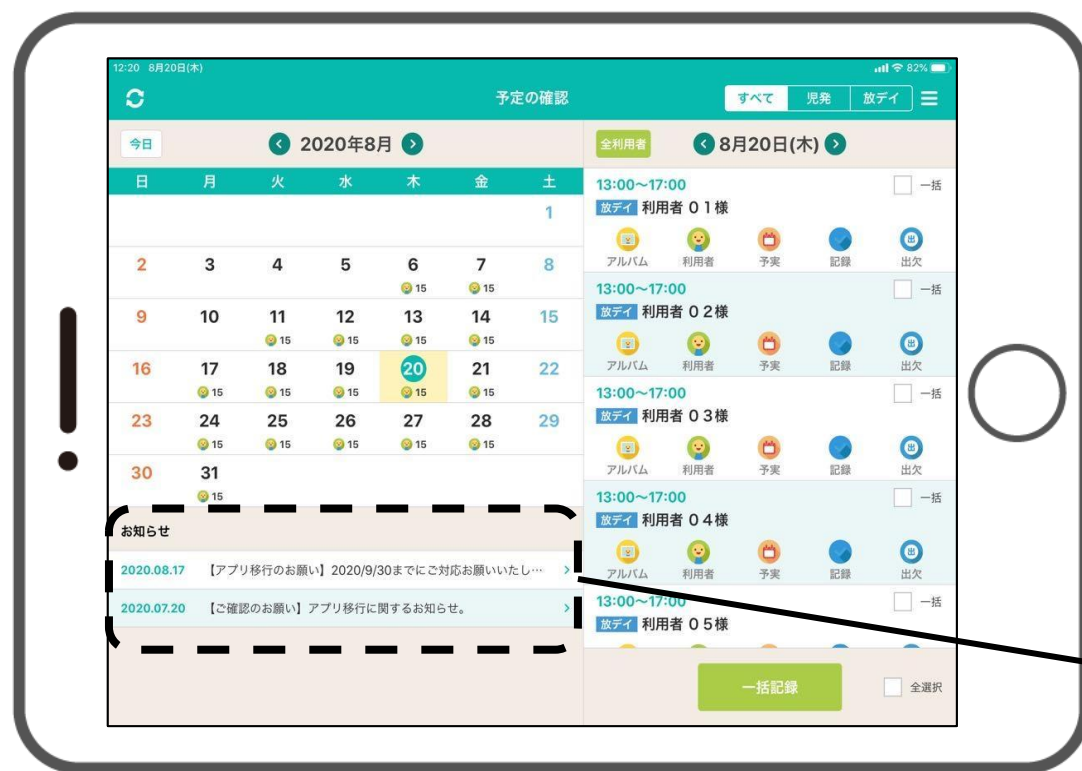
12:20 8月20日(木)
82%

予定の確認

すべて | 児発 | 放デイ

今日
2020年8月

| 日 | 月 | 火 | 水 | 木 | 金 | 土 |
|---|---|---|---|---|---|---|
| | | | | | | 1 |
| 2 | 3 | 4 | 5 | 6 15 | 7 15 | 8 |
| 9 | 10 | 11 15 | 12 15 | 13 15 | 14 15 | 15 |
| 16 | 17 15 | 18 15 | 19 15 | 20 15 | 21 15 | 22 |
| 23 | 24 15 | 25 15 | 26 15 | 27 15 | 28 15 | 29 |
| 30 | 31 15 | | | | | |

お知らせ
2020.08.17 【アプリ移行のお願い】2020/9/30までにご対応お願いいたし…
2020.07.20 【ご確認のお願い】アプリ移行に関するお知らせ。

全利用者
8月20日(木)

13:00~17:00
一括
放デイ 利用者 01様
アルバム 利用者 予実 記録 出欠

13:00~17:00
一括
放デイ 利用者 02様
アルバム 利用者 予実 記録 出欠

13:00~17:00
一括
放デイ 利用者 03様
アルバム 利用者 予実 記録 出欠

13:00~17:00
一括
放デイ 利用者 04様
アルバム 利用者 予実 記録 出欠

13:00~17:00
一括
放デイ 利用者 05様

一括記録
全選択